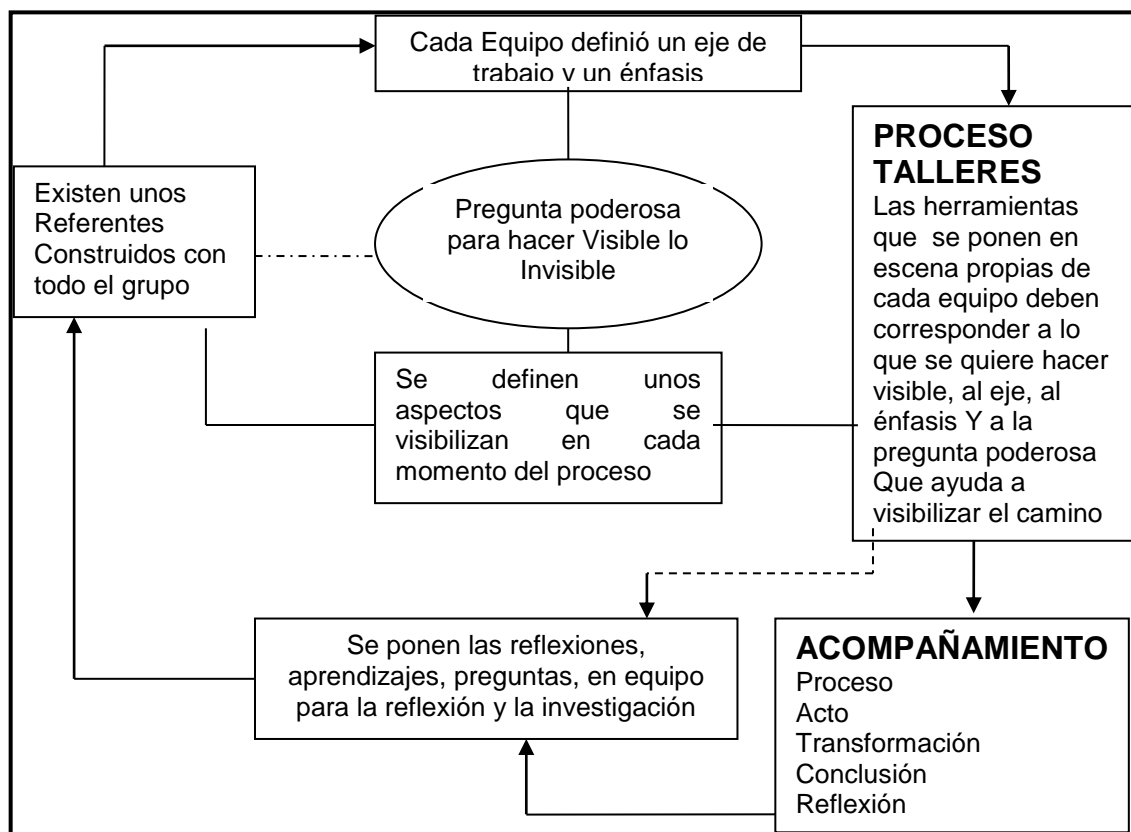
Cada Equipo definió un eje de trabajo y un énfasis

PROCESO TALLERES
Las herramientas que se ponen en escena propias de cada equipo deben corresponder a lo que se quiere hacer visible, al eje, al énfasis Y a la pregunta poderosa Que ayuda a visibilizar el camino

Existen unos Referentes Construidos con todo el grupo

Pregunta poderosa para hacer Visible lo Invisible

Se definen unos aspectos que se visibilizan en cada momento del proceso

Se ponen las reflexiones, aprendizajes, preguntas, en equipo para la reflexión y la investigación

ACOMPAÑAMIENTO
Proceso
Acto
Transformación
Conclusión
Reflexión